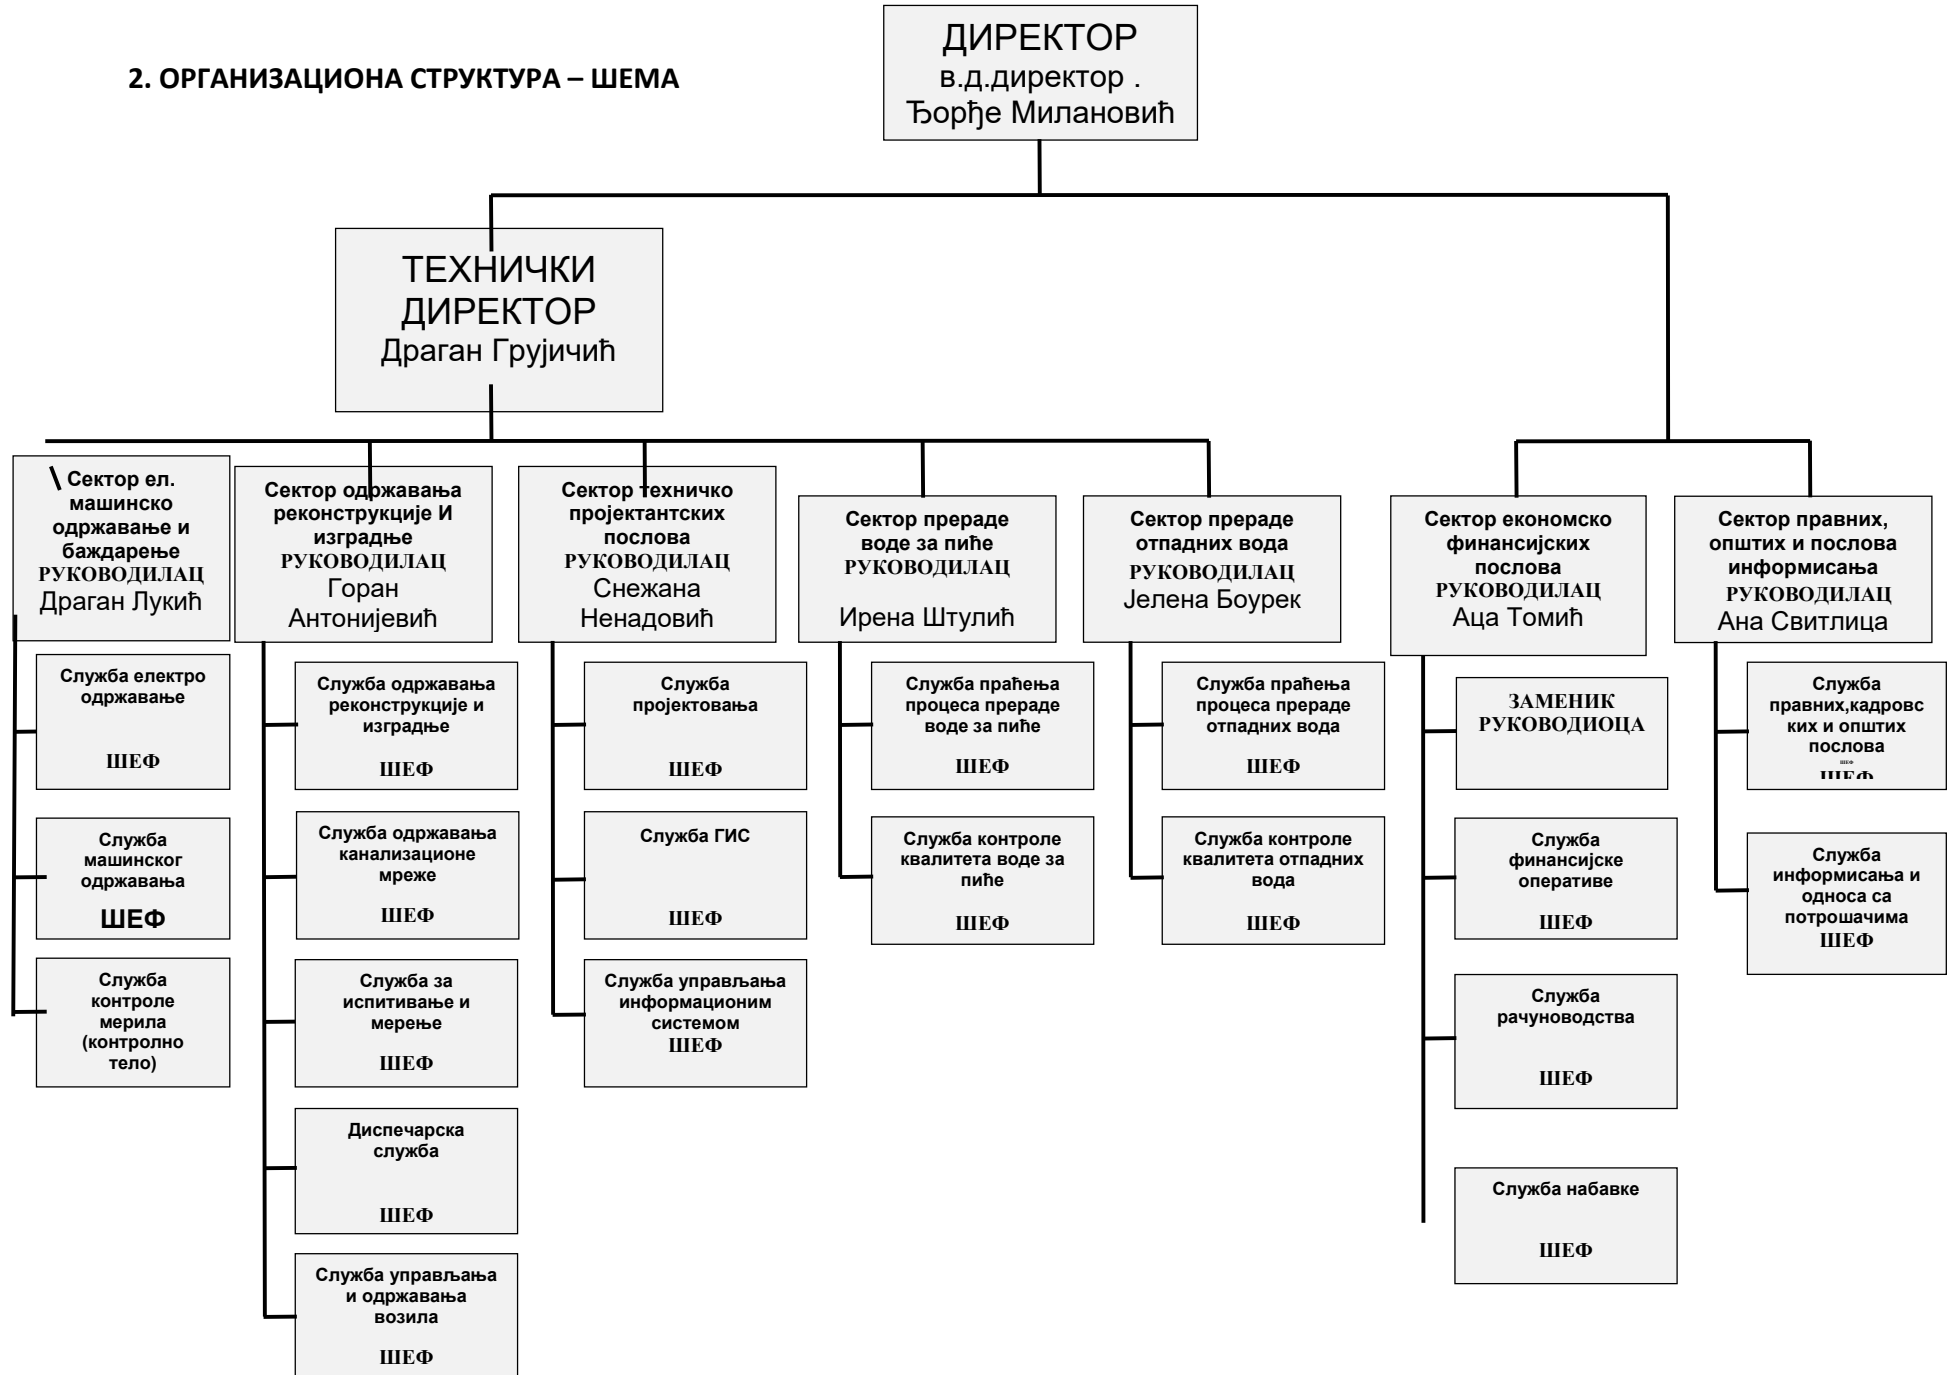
2. ОРГАНИЗАЦИОНА СТРУКТУРА – ШЕМА

ДИРЕКТОР
в.д.директор .
Ђорђе Милановић

ТЕХНИЧКИ ДИРЕКТОР
Драган Грујичић

\ Сектор ел. машинско одржавање и баждарење
РУКОВОДИЛАЦ
Драган Лукић

Служба електро одржавање
ШЕФ

Служба машинског одржавања
ШЕФ

Служба контроле мерила (контролно тело)

Сектор одржавања реконструкције И изградње
РУКОВОДИЛАЦ
Горан Антонијевић

Служба одржавања реконструкције и изградње
ШЕФ

Служба одржавања канализационе мреже
ШЕФ

Служба за испитивање и мерење
ШЕФ

Диспечарска служба
ШЕФ

Служба управљања и одржавања возила
ШЕФ

Сектор техничко пројектантских послова
РУКОВОДИЛАЦ
Снежана Ненадовић

Служба пројектовања
ШЕФ

Служба ГИС
ШЕФ

Служба управљања информационим системом
ШЕФ

Сектор прераде воде за пиће
РУКОВОДИЛАЦ
Ирена Штулић

Служба праћења процеса прераде воде за пиће
ШЕФ

Служба контроле квалитета воде за пиће
ШЕФ

Сектор прераде отпадних вода
РУКОВОДИЛАЦ
Јелена Боурек

Служба праћења процеса прераде отпадних вода
ШЕФ

Служба контроле квалитета отпадних вода
ШЕФ

Сектор економско финансијских послова
РУКОВОДИЛАЦ
Аца Томић

ЗАМЕНИК РУКОВОДИОЦА

Служба финансијске оперативе
ШЕФ

Служба рачуноводства
ШЕФ

Служба набавке
ШЕФ

Сектор правних, општих и послова информисања
РУКОВОДИЛАЦ
Ана Свитлица

Служба правних,кадровских и општих послова
шеф
ШЕФ

Служба информисања и односа са потрошачима
ШЕФ